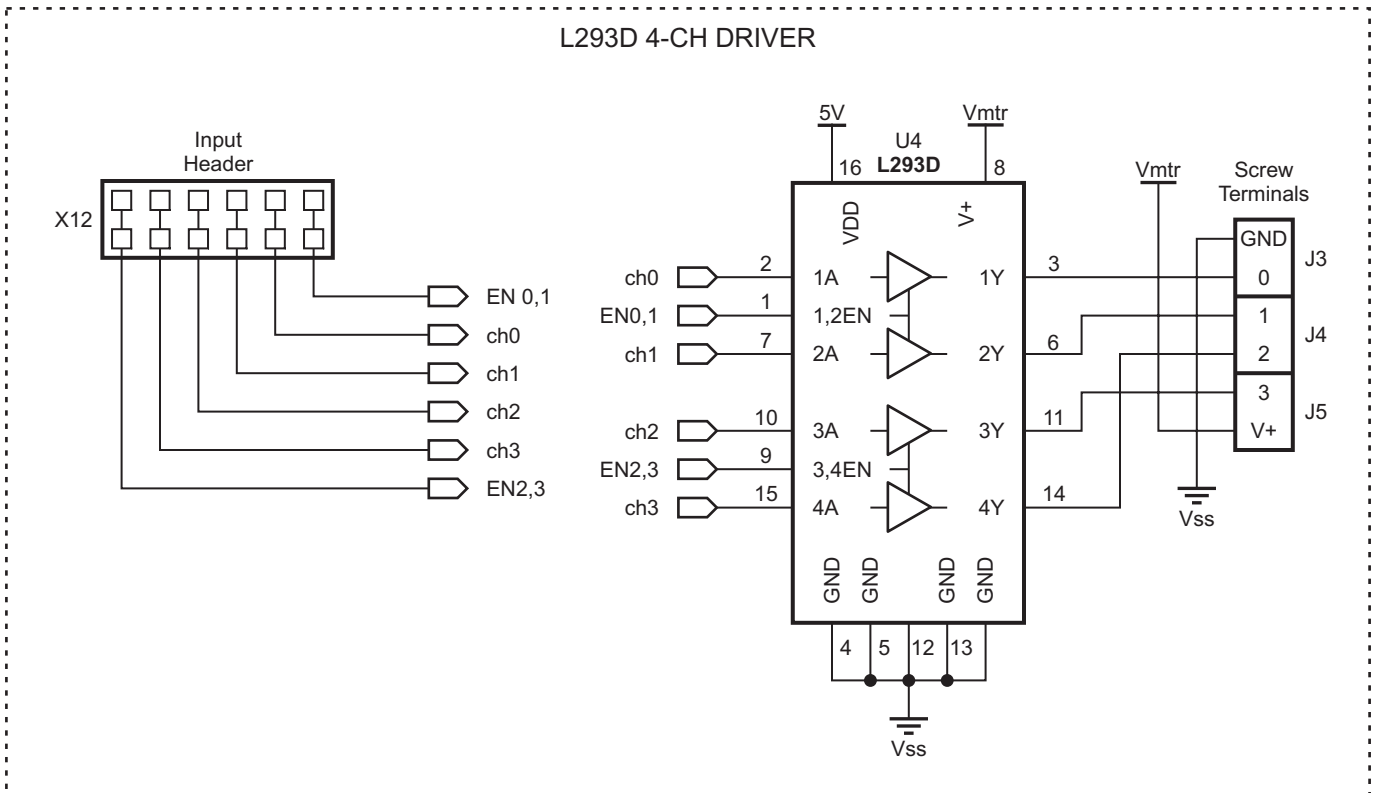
L293D 4-CH DRIVER

Input Header

X12

EN 0,1
ch0
ch1
ch2
ch3
EN2,3

5V
Vmtr
U4
L293D
16
8
VDD
V+

ch0
2
1A
1Y
3
EN0,1
1
1,2EN
ch1
7
2A
2Y
6
ch2
10
3A
3Y
11
EN2,3
9
3,4EN
ch3
15
4A
4Y
14

GND
GND
GND
GND
4
5
12
13
Vss

Vmtr
Screw Terminals
GND
0
J3
1
2
J4
3
V+
J5
Vss